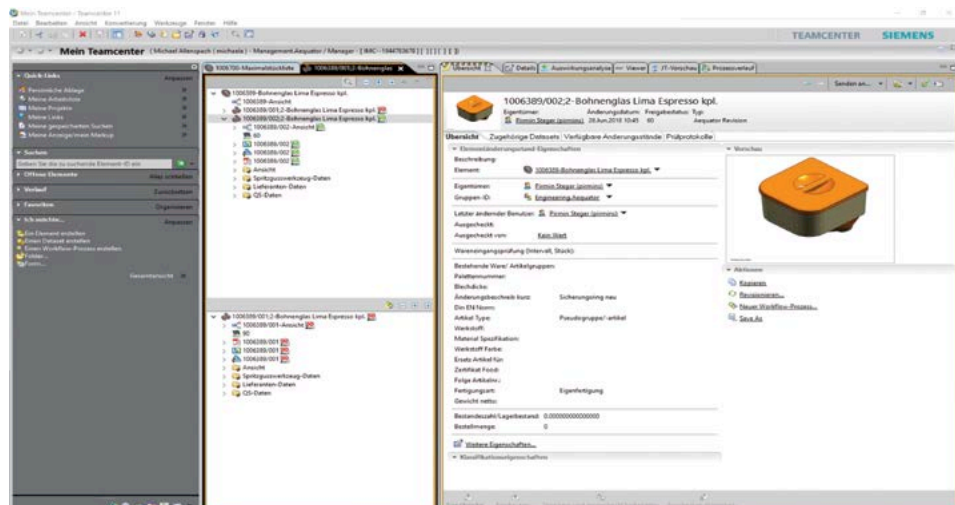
Mein Teamcenter - Teamcenter 11

Datei Bearbeiten Ansicht Konvertierung Werkzeuge Fenster Hilfe

Mein Teamcenter (Michael Altenpach (michaela) - Management.Aequator / Manager - [IMC--1044763678]) | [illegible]

TEAMCENTER SIEMENS

Quick-Links Anpassen
Persönliche Ablage
Meine Arbeitsliste
Meine Projekte
Meine Links
Meine gespeicherten Suchen
Meine Anzeige/mein Markup

Suchen
Geben Sie die zu suchende Element-ID ein

Offene Elemente Alles schließen

Verlauf Zurücksetzen

Favoriten Organisieren

Schnellst... Anpassen
Ein Element erstellen
Einen Dataset erstellen
Einen Workflow-Prozess erstellen
Ordner...
Form...

Gesamtansicht

1006700-Maximalstückliste | 1006389/001;2-Bohnenglas

1006389-Bohnenglas Lima Espresso kpl.
1006389-Ansicht
1006389/001;2-Bohnenglas Lima Espresso kpl.
1006389/002;2-Bohnenglas Lima Espresso kpl.
1006389/002-Ansicht
60
1006386/002
1006386/002
1006386/002
Ansicht
Spritzgusswerkzeug-Daten
Lieferanten-Daten
QS-Daten

1006389/001;2-Bohnenglas Lima Espresso kpl.
1006389/001-Ansicht
60
1006389/001
1006389/001
1006389/001
Ansicht
Spritzgusswerkzeug-Daten
Lieferanten-Daten
QS-Daten

Übersicht | Details | Auswirkungsanalyse | Viewer | JT-Vorschau | Prozessverlauf

Senden an...

1006389/002;2-Bohnenglas Lima Espresso kpl.
Eigentümer: Änderungsdatum: Freigabestatus: Typ:
Pirmin Steger (pirmins) 28.Jun.2018 10:45 60 Aequator Revision

Übersicht | Zugehörige Datasets | Verfügbare Änderungsstände | Prüfprotokolle

Elementänderungsstand-Eigenschaften
Beschreibung:
Element: 1006389-Bohnenglas Lima Espresso kpl.
Eigentümer: Pirmin Steger (pirmins)
Gruppen-ID: Engineering.Aequator
Letzter ändernder Benutzer: Pirmin Steger (pirmins)
Ausgecheckt:
Ausgecheckt von: Kein Wert
Wareneingangsprüfung (Intervall, Stück):
Bestehende Ware/ Artikelgruppen:
Palettennummer:
Blechdicke:
Änderungsbeschreib kurz: Sicherungsring neu
Din EN Norm:
Artikel Type: Pseudogruppe/-artikel
Werkstoff:
Material Spezifikation:
Werkstoff Farbe:
Ersatz Artikel für:
Zertifikat Food:
Folge Artikelnr.:
Fertigungsart: Eigenfertigung
Gewicht netto:
Bestandszahl/Lagerbestand: 0.000000000000000
Bestellmenge: 0
Weitere Eigenschaften...
Klassifikationseigenschaften

Vorschau

Aktionen
Kopieren
Revisionieren...
Neuer Workflow-Prozess...
Save As